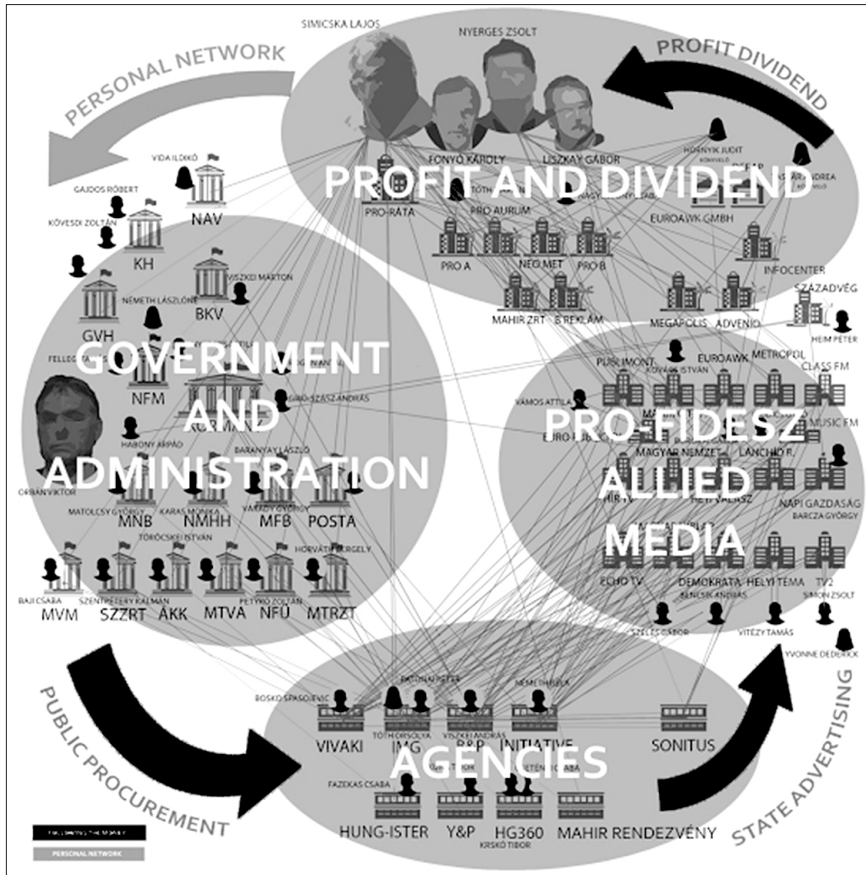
SIMICSKA LAJOS
NYERGES ZSOLT
PERSONAL NETWORK
PROFIT DIVIDEND
FONYÓ KÁROLY
LISZKAY GÁBOR
HORNYIK JUDIT
VIDA ILDIKÓ
PROFIT AND DIVIDEND
NAV
GAJDOS RÓBERT
PRO-RÁTA
PRO AURUM
KÖVESDI ZOLTÁN
EUROAWK GMBH
KH
PRO A
NEO MET
PRO B
VISZKEI MÁRTON
INFOCENTER
NÉMETH LÁSZLÓNÉ
BKV
MAHIR ZRT
B REKLÁM
MEGAPOLIS
ADVENIO
SZÁZADVÉG
GVH
HEIM PÉTER
GOVERNMENT
PURLIMONT
EUROAWK
METROPOL
NFM
CLASS FM
AND
VÁMOS ATTILA
PRO-FIDESZ
MUSIC FM
HAMONY ÁRPÁD
BARANYAI LÁSZLÓ
ADMINISTRATION
MAGYAR NEMZET
LÁNCHÍD R.
ALLIED
ORBÁN VIKTOR
MATOLCSY GYÖRGY
KARAS MÓNIKA
VARGA GYÖRGY
NAPI GAZDASÁG
MNB
NMHH
MFB
POSTA
BARCZA GYÖRGY
MEDIA
TÖRÖCSKEI ISTVÁN
HORVÁTH GERGELY
ECHO TV
DEMOKRATA
HELYI TÉMA
TV2
BAJI CSABA
SZENTPÉTERY KÁLMÁN
SIMON ZSOLT
MVM
SZZRT
ÁKK
MTVA
NFÜ
MTRZT
SZÉLES GÁBOR
VITÉZY TAMÁS
YVONNE DEDERICK
BOSKO SPASOJEVIC
PUBLIC PROCUREMENT
TÓTH HORSOLYA
VISZKEI ANDRÁS
STATE ADVERTISING
VIVAKI
IMG
R&P
INITIATIVE
SONITUS
AGENCIES
FAZEKAS CSABA
HUNG-ISTER
Y&P
HG360
MAHIR RENDEZVÉNY
KRSKÓ TIBOR
FOLLOWING THE MONEY
PERSONAL NETWORK